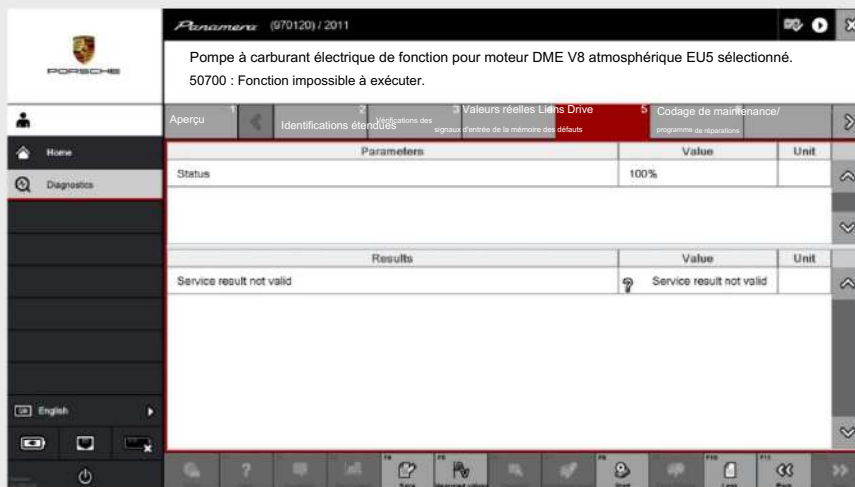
PORSCHE

Panamera (970120) / 2011

Pompe à carburant électrique de fonction pour moteur DME V8 atmosphérique EU5 sélectionné.
50700 : Fonction impossible à exécuter.

Home
Diagnostics

1 Aperçu
2 Identifications étendues
Vérifications des signaux d'entrée de la mémoire des défauts
3 Valeurs réelles Liens Drive
5 Codage de maintenance/ programme de réparations

| Parameters | Value | Unit |
|---|---|---|
| Status | 100% | |

| Results | Value | Unit |
|---|---|---|
| Service result not valid | Service result not valid | |

English

F8 F9 F10 F11